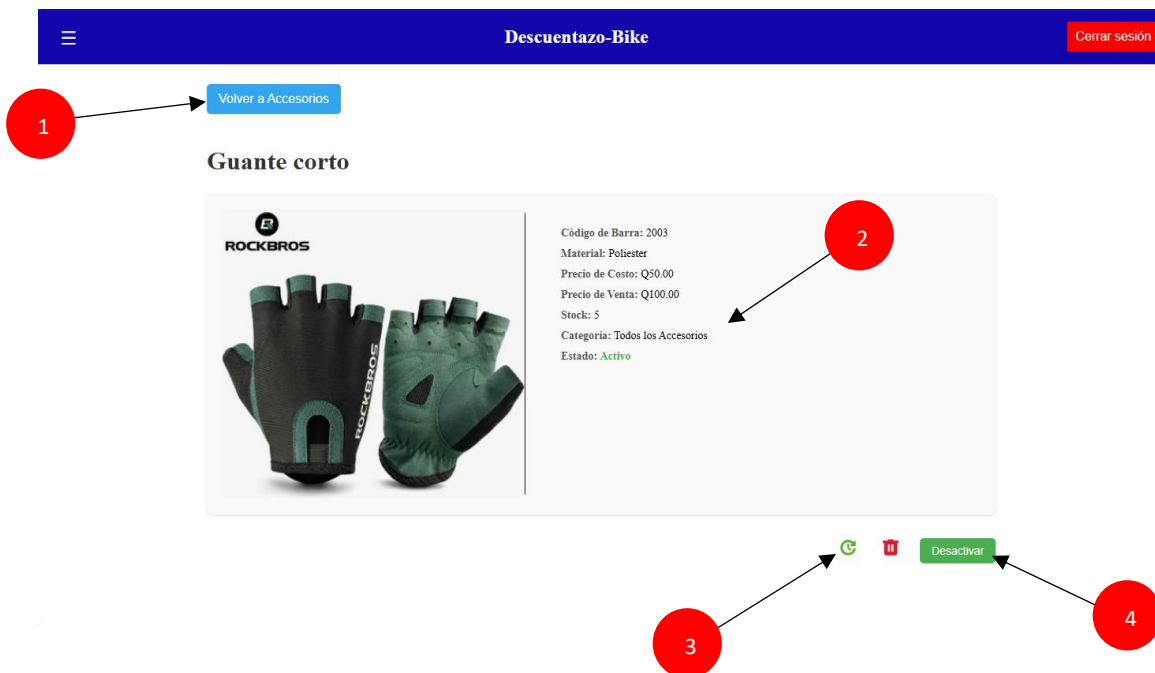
☰ Descuentazo-Bike Cerrar sesión

1

Volver a Accesorios

Guante corto

ROCKBROS

ROCKBROS

Código de Barra: 2003
Material: Poliester
Precio de Costo: Q50.00
Precio de Venta: Q100.00
Stock: 5
Categoría: Todos los Accesorios
Estado: Activo

2

Desactivar

3

4